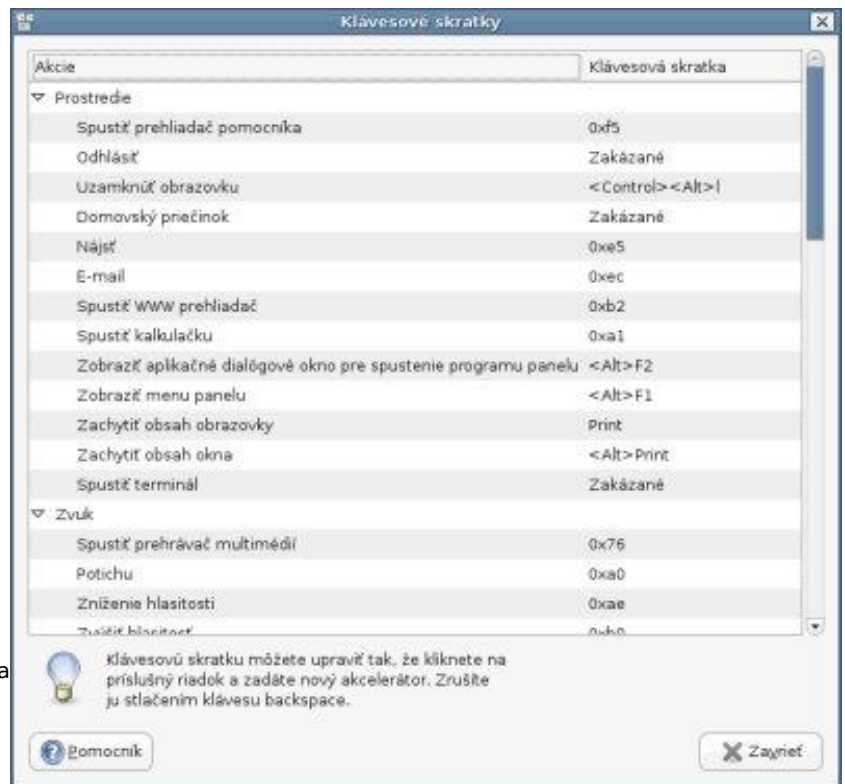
Klávesové skratky

| Akcie | Klávesová skratka |
|---|---|
| ▽ Prostredie | |
| Spustiť prehliadač pomocníka | 0xf5 |
| Odhlásiť | Zakázané |
| Uzamknúť obrazovku | <Control><Alt>l |
| Domovský priečinok | Zakázané |
| Nájsť | 0xe5 |
| E-mail | 0xec |
| Spustiť WWW prehliadač | 0xb2 |
| Spustiť kalkulačku | 0xa1 |
| Zobraziť aplikačné dialógové okno pre spustenie programu panelu | <Alt>F2 |
| Zobraziť menu panelu | <Alt>F1 |
| Zachytiť obsah obrazovky | Print |
| Zachytiť obsah okna | <Alt>Print |
| Spustiť terminál | Zakázané |
| ▽ Zvuk | |
| Spustiť prehrávač multimédií | 0x76 |
| Potichu | 0xa0 |
| Zníženie hlasitosti | 0xae |
| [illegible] | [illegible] |

Klávesovú skratku môžete upraviť tak, že kliknete na príslušný riadok a zadáte nový akcelerátor. Zrušíte ju stlačením klávesu backspace.

Pomocník

Zavrieť